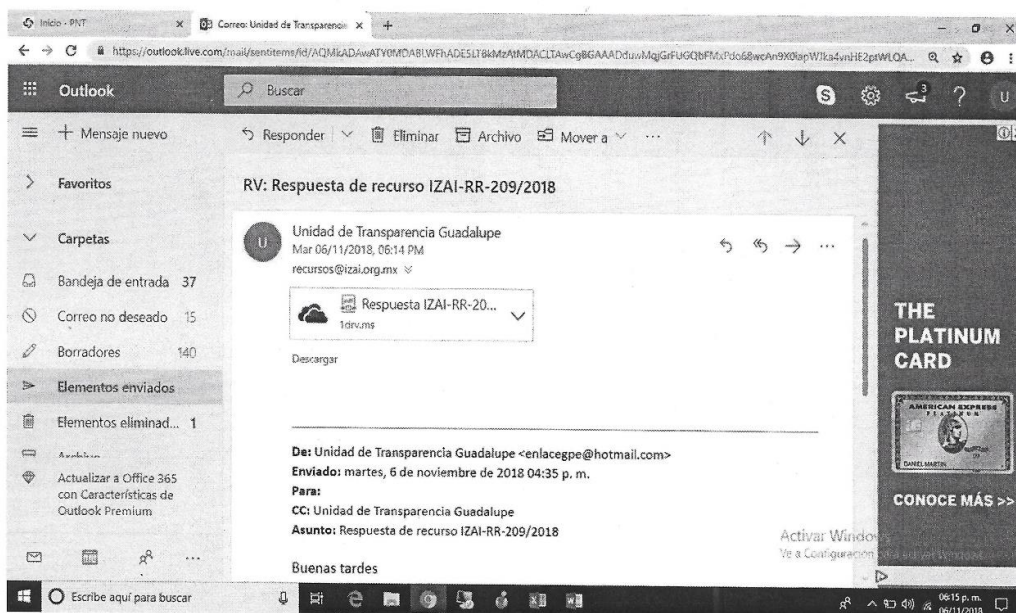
Inicio - PNT
Correo: Unidad de Transparencia
https://outlook.live.com/mail/sentitems/id/AQMkADAwATY0MDABLWFhADE5LT8kMzAtMDACLTAwCgBGAAADduwMqjGrFUGQbFMxPdo68wcAn9X0iapWJka4vnHE2ptWLOA...

Outlook
Buscar

Mensaje nuevo
Responder
Eliminar
Archivo
Mover a
...

Favoritos
RV: Respuesta de recurso IZAI-RR-209/2018

Carpetas
Bandeja de entrada 37
Correo no deseado 15
Borradores 140
Elementos enviados
Elementos eliminad... 1
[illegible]
Actualizar a Office 365 con Características de Outlook Premium

U
Unidad de Transparencia Guadalupe
Mar 06/11/2018, 06:14 PM
recursos@izai.org.mx

Respuesta IZAI-RR-20...
1drv.ms

Descargar

De: Unidad de Transparencia Guadalupe <enlacegpe@hotmail.com>
Enviado: martes, 6 de noviembre de 2018 04:35 p. m.
Para:
CC: Unidad de Transparencia Guadalupe
Asunto: Respuesta de recurso IZAI-RR-209/2018

Buenas tardes

THE PLATINUM CARD
AMERICAN EXPRESS PLATINUM
DANIEL MARTIN
CONOCE MÁS >>

Activar Windows
Ve a Configuración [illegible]

Escribe aquí para buscar
06:15 p. m.
06/11/2018